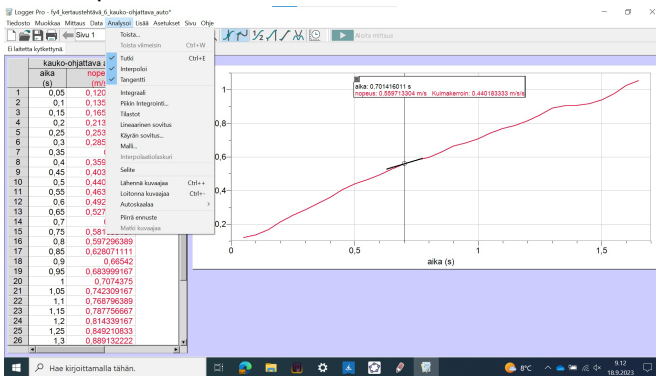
Logger Pro - fy4_kertaustehtävä 6_kauko-ohjattava_auto*
Tiedosto Muokkaa Mittaus Data Analysoi Lisää Asetukset Sivu Ohje
Sivu 1
Aloita mittaus
Ei laitetta kytkettynä.

Toista...
Toista viimeisin Ctrl+W
Tutki Ctrl+E
Interpoloi
Tangentti
Integraali
Pilkin Integrointi...
Tilastot
Lineaarinen sovitus
Käyrän sovitus...
Malli...
Interpolaatioliaskuri
Selite
Lähennä kuvaajaa Ctrl++
Loitonna kuvaajaa Ctrl+-
Autoskaalaa
Piirrä ennuste
Mallii kuvaajaa

| | kauko-ohjattava a | |
|---|---|---|
| | aika (s) | nope (m/ |
| 1 | 0,05 | 0,120 |
| 2 | 0,1 | 0,135 |
| 3 | 0,15 | 0,165 |
| 4 | 0,2 | 0,213 |
| 5 | 0,25 | 0,253 |
| 6 | 0,3 | 0,285 |
| 7 | 0,35 | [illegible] |
| 8 | 0,4 | 0,359 |
| 9 | 0,45 | 0,403 |
| 10 | 0,5 | 0,440 |
| 11 | 0,55 | 0,463 |
| 12 | 0,6 | 0,492 |
| 13 | 0,65 | 0,527 |
| 14 | 0,7 | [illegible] |
| 15 | 0,75 | 0,581 |
| 16 | 0,8 | 0,597296389 |
| 17 | 0,85 | 0,628071111 |
| 18 | 0,9 | 0,66542 |
| 19 | 0,95 | 0,683999167 |
| 20 | 1 | 0,7074375 |
| 21 | 1,05 | 0,742309167 |
| 22 | 1,1 | 0,768796389 |
| 23 | 1,15 | 0,787756667 |
| 24 | 1,2 | 0,814339167 |
| 25 | 1,25 | 0,849210833 |
| 26 | 1,3 | 0,889132222 |

aika: 0,701416011 s
nopeus: 0,559713304 m/s Kulmakerroin: 0,440183333 m/s/s

1
0,5
0,5
1
1,5
aika (s)

Hae kirjoittamalla tähän.
8°C
9.12
18.9.2023